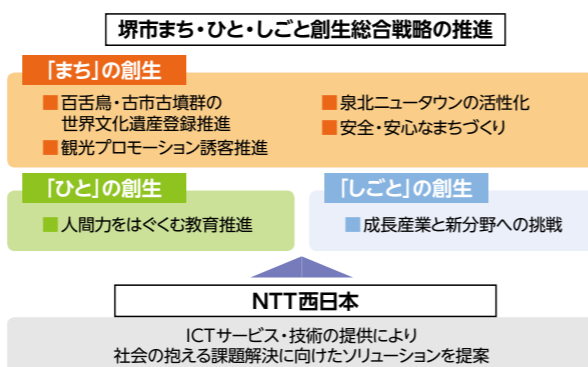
堺市まち・ひと・しごと創生総合戦略の推進

「まち」の創生

■ 百舌鳥・古市古墳群の世界文化遺産登録推進

■ 観光プロモーション誘客推進

■ 泉北ニュータウンの活性化

■ 安全・安心なまちづくり

「ひと」の創生

■ 人間力をはぐくむ教育推進

「しごと」の創生

■ 成長産業と新分野への挑戦

NTT西日本

ICTサービス・技術の提供により
社会の抱える課題解決に向けたソリューションを提案